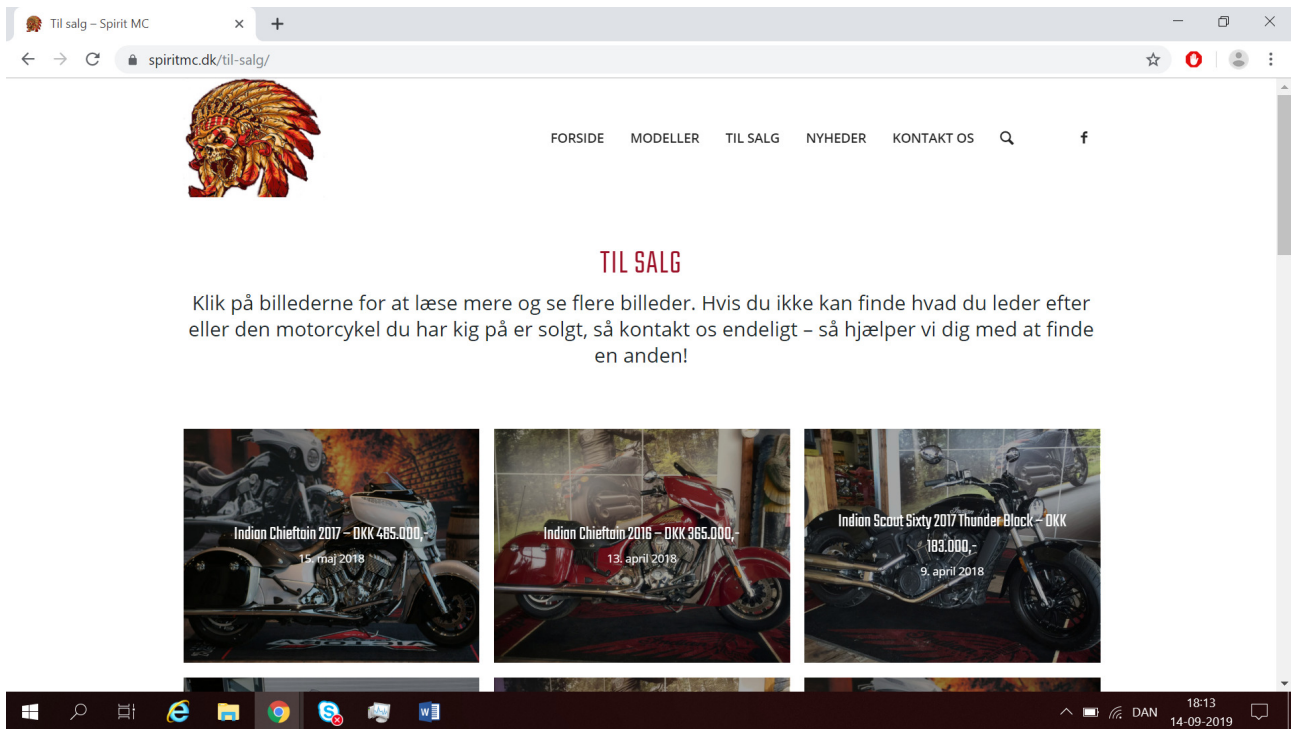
Til salg – Spirit MC

spiritmc.dk/til-salg/

FORSIDE MODELLER TIL SALG NYHEDER KONTAKT OS

TIL SALG

Klik på billederne for at læse mere og se flere billeder. Hvis du ikke kan finde hvad du leder efter eller den motorcykel du har kig på er solgt, så kontakt os endeligt – så hjælper vi dig med at finde en anden!

Indian Chieftain 2017 – DKK 465.000,-
15. maj 2018

Indian Chieftain 2016 – DKK 365.000,-
13. april 2018

Indian Scout Sixty 2017 Thunder Black – DKK 183.000,-
9. april 2018

DAN 18:13 14-09-2019